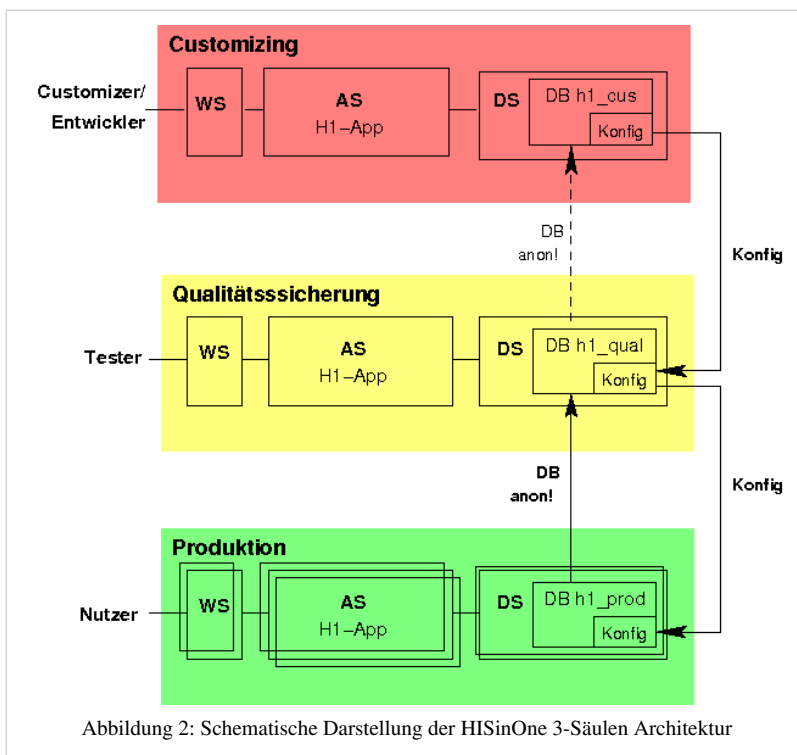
Customizing

Customizer/ Entwickler

WS

AS
H1–App

DS

DB h1_cus

Konfig

DB
anon!

Konfig

Qualitätsssicherung

Tester

WS

AS
H1–App

DS

DB h1_qual

Konfig

DB
anon!

Konfig

Produktion

Nutzer

WS

AS
H1–App

DS

DB h1_prod

Konfig

Abbildung 2: Schematische Darstellung der HISinOne 3-Säulen Architektur